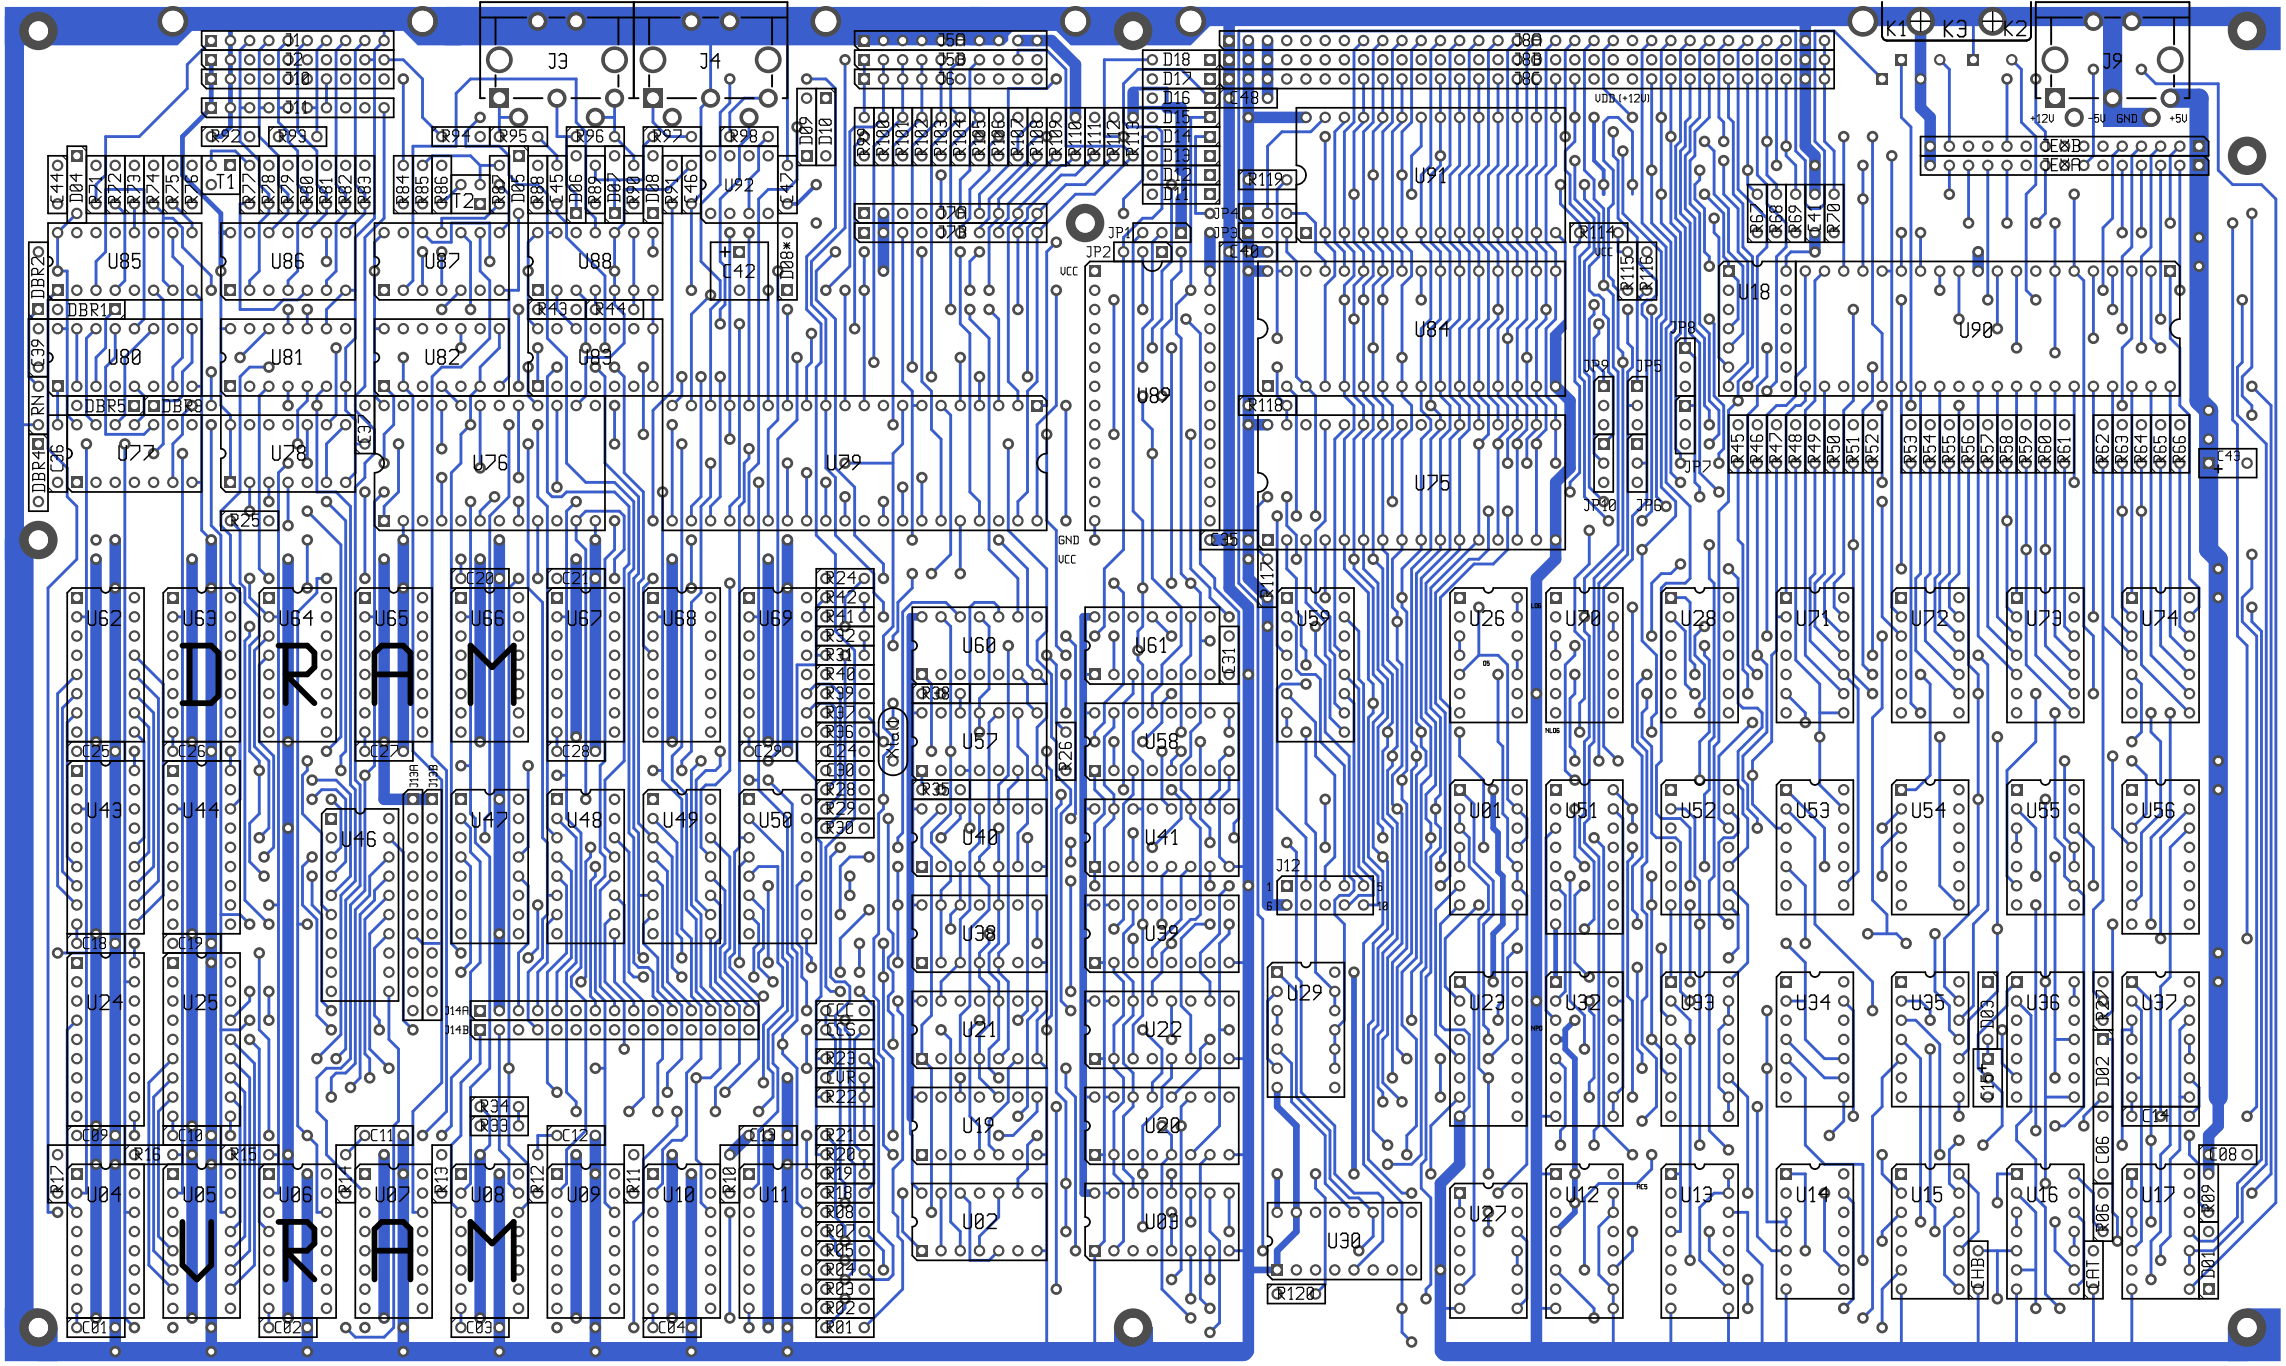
J1
J2
J10
J11
J3
J4
J5A
J5B
J6
J8A
J8B
J8C
K1
K3
K2
J9
D18
D17
D16
D15
D14
D13
D12
D11
C48
VDD(+12V)
+12V -5V GND +5V
EXB
EXA
R92
R93
R94
R95
R96
R97
R98
D09
D10
C44
D04
R71
R72
R73
R74
R75
R76
T1
R77
R78
R79
R80
R81
R82
R83
R84
R85
R86
T2
R87
D05
R88
C45
D06
R89
D07
R90
D08
R91
C46
U92
C47
R99
R100
R101
R102
R103
R104
R105
R106
R107
R108
R109
R110
R111
R112
R113
R119
U91
J7A
J7B
JP4
JP3
JP1
JP2
C49
C42
D08*
U85
U86
U87
U88
DBR2
DBR1
R43
R44
R114
R115
R116
R67
R68
R69
C41
R70
U18
U90
U84
U80
U81
U82
U83
C39
RN
DBR5
DBR3
C36
DBR4
U77
U78
C37
U76
U79
U89
R118
JP8
JP9
JP5
JP7
JP10
JP6
U75
R45
R46
R47
R48
R49
R50
R51
R52
R53
R54
R55
R56
R57
R58
R59
R60
R61
R62
R63
R64
R65
R66
C43
R25
GND
VCC
C35
R117
U62
U63
U64
U65
C20
U66
C21
U67
U68
U69
R24
R42
R41
R32
R31
R40
R39
R37
R36
C24
C30
R28
R29
R30
U60
U61
C31
U59
U26
U70
U28
U71
U72
U73
U74
D R A M
C25
C26
C27
C28
C29
X1
R38
U57
R26
U58
U43
U44
U46
J13A
J13B
U47
U48
U49
U50
R35
U40
U41
U01
U51
U52
U53
U54
U55
U56
J12
C18
C19
U38
U39
U24
U25
J14A
J14B
C16
C15
R23
C17
R22
U21
U22
U29
U23
U32
U33
U34
U35
D03
U36
R27
C07
D02
U37
C14
R34
R33
C09
C10
C11
C12
C13
R21
R20
R19
R18
R08
R07
R05
R04
R03
R02
R01
U19
U20
C06
C08
R17
R16
R15
R14
R13
R12
R11
R10
U04
U05
U06
U07
U08
U09
U10
U11
U02
U03
U30
U27
U12
U13
U14
U15
U16
U17
R09
R06
BAT
D01
R120
V R A M
C01
C02
C03
C04